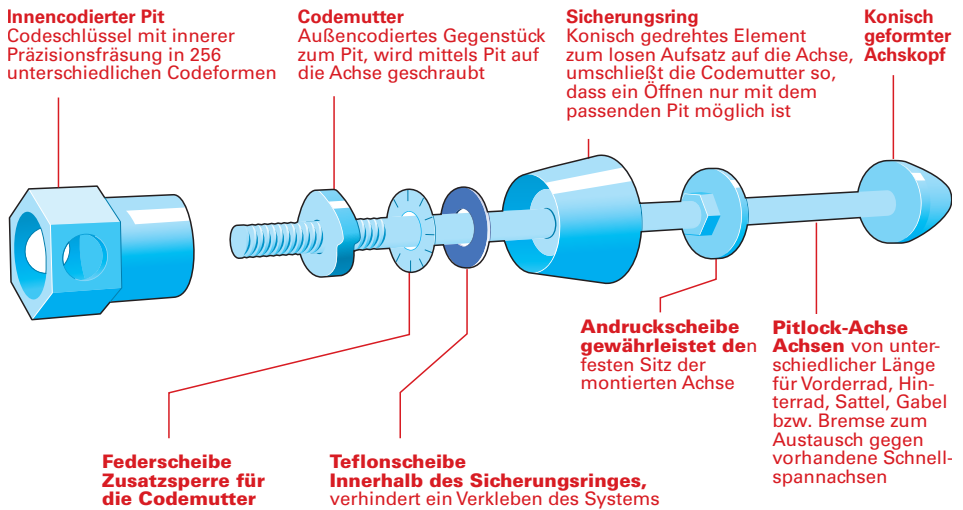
Innencodierter Pit
Codeschlüssel mit innerer Präzisionsfräsung in 256 unterschiedlichen Codeformen

Codemutter
Außencodiertes Gegenstück zum Pit, wird mittels Pit auf die Achse geschraubt

Sicherungsring
Konisch gedrehtes Element zum losen Aufsatz auf die Achse, umschließt die Codemutter so, dass ein Öffnen nur mit dem passenden Pit möglich ist

Konisch geformter Achskopf

Andruckscheibe gewährleistet den festen Sitz der montierten Achse

Pitlock-Achse Achsen von unterschiedlicher Länge für Vorderrad, Hinterrad, Sattel, Gabel bzw. Bremse zum Austausch gegen vorhandene Schnellspannachsen

Federscheibe Zusatzsperre für die Codemutter

Teflonscheibe Innerhalb des Sicherungsringes, verhindert ein Verkleben des Systems